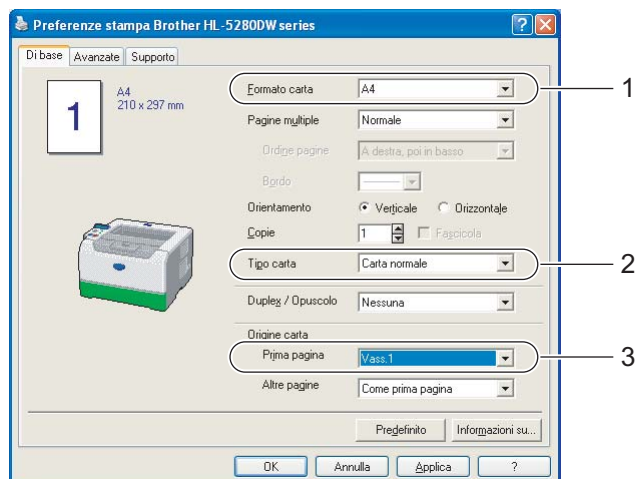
Preferenze stampa Brother HL-5280DW series

Di base | Avanzate | Supporto

1

A4
210 x 297 mm

Formato carta | A4

Pagine multiple | Normale

Ordine pagine | A destra, poi in basso

Bordo

Orientamento | Verticale | Orizzontale

Copie | 1 | Fascicola

Tipo carta | Carta normale

Duplex / Opuscolo | Nessuna

Origine carta

Prima pagina | Vass.1

Altre pagine | Come prima pagina

Predefinito | Informazioni su...

OK | Annulla | Applica | ?

1

2

3